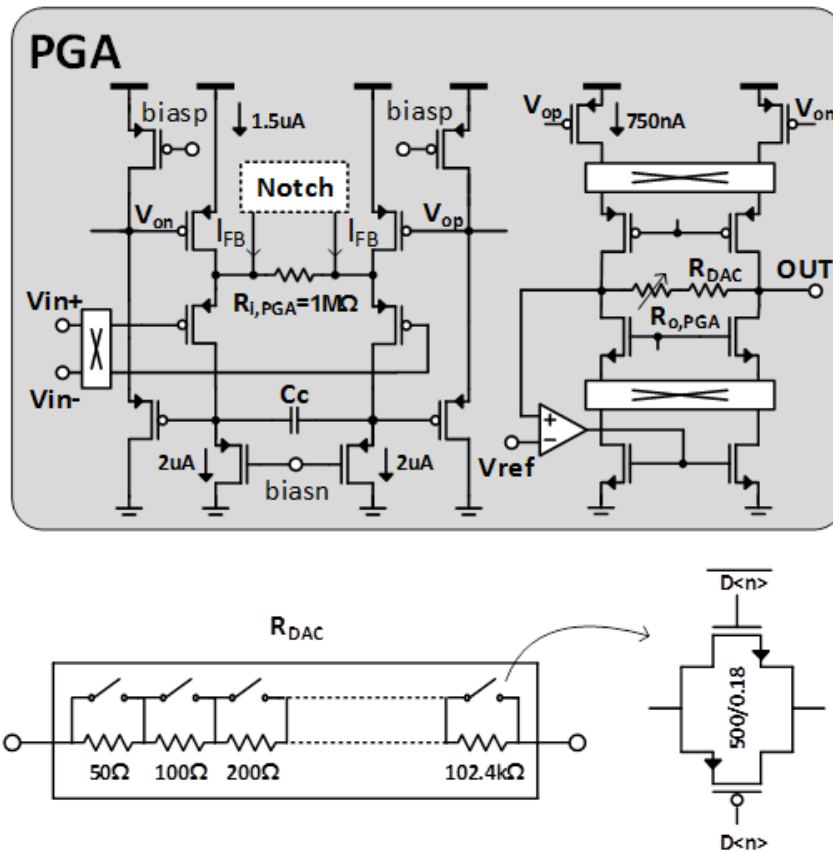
PGA

biasp

1.5uA

biasp

Notch

$V_{on}$

$I_{FB}$

$I_{FB}$

$V_{op}$

$R_{I,PGA}$=1MΩ

Vin+

Vin-

Cc

2uA

2uA

biasn

$V_{op}$

750nA

$V_{on}$

$R_{DAC}$

OUT

$R_{o,PGA}$

+

−

Vref

$R_{DAC}$

50Ω

100Ω

200Ω

102.4kΩ

$\overline{D<n>}$

500/0.18

D<n>